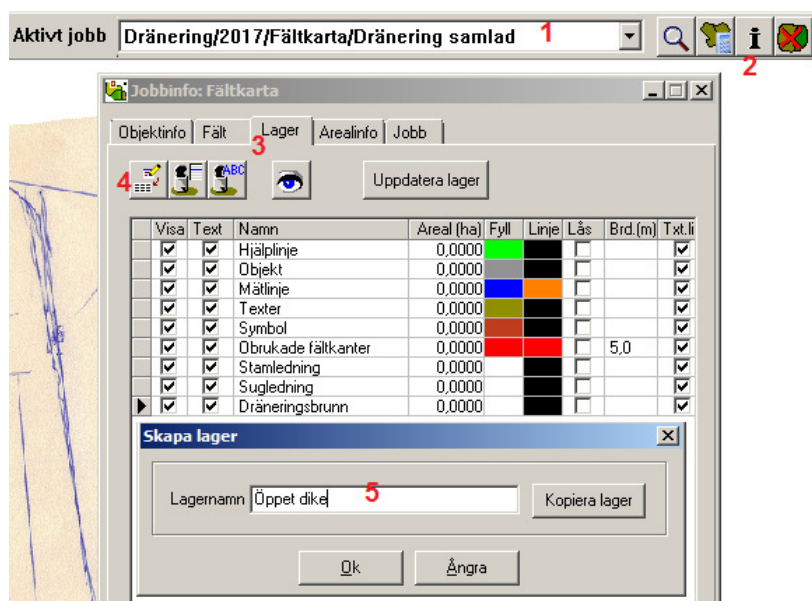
Aktivt jobb Dränering/2017/Fältkarta/Dränering samlad 1

2

Jobbinfo: Fältkarta

Objektinfo | Fält | Lager | Arealinfo | Jobb

3

4 ABC

Uppdatera lager

| | Visa | Text | Namn | Areal (ha) | Fyll | Linje | Lås | Brd.(m) | Txt.li |
|---|---|---|---|---|---|---|---|---|---|
| | ☑ | ☑ | Hjälplinje | 0,0000 | | | ☐ | | ☑ |
| | ☑ | ☑ | Objekt | 0,0000 | | | ☐ | | ☑ |
| | ☑ | ☑ | Mätlinje | 0,0000 | | | ☐ | | ☑ |
| | ☑ | ☑ | Texter | 0,0000 | | | ☐ | | ☑ |
| | ☑ | ☑ | Symbol | 0,0000 | | | ☐ | | ☑ |
| | ☑ | ☑ | Obrukade fältkanter | 0,0000 | | | ☐ | 5,0 | ☑ |
| | ☑ | ☑ | Stamledning | 0,0000 | | | ☐ | | ☑ |
| | ☑ | ☑ | Sugledning | 0,0000 | | | ☐ | | ☑ |
| ▶ | ☑ | ☑ | Dräneringsbrunn | 0,0000 | | | ☐ | | ☑ |

Skapa lager

Lagernamn Öppet dike 5

Kopiera lager

Ok Ångra